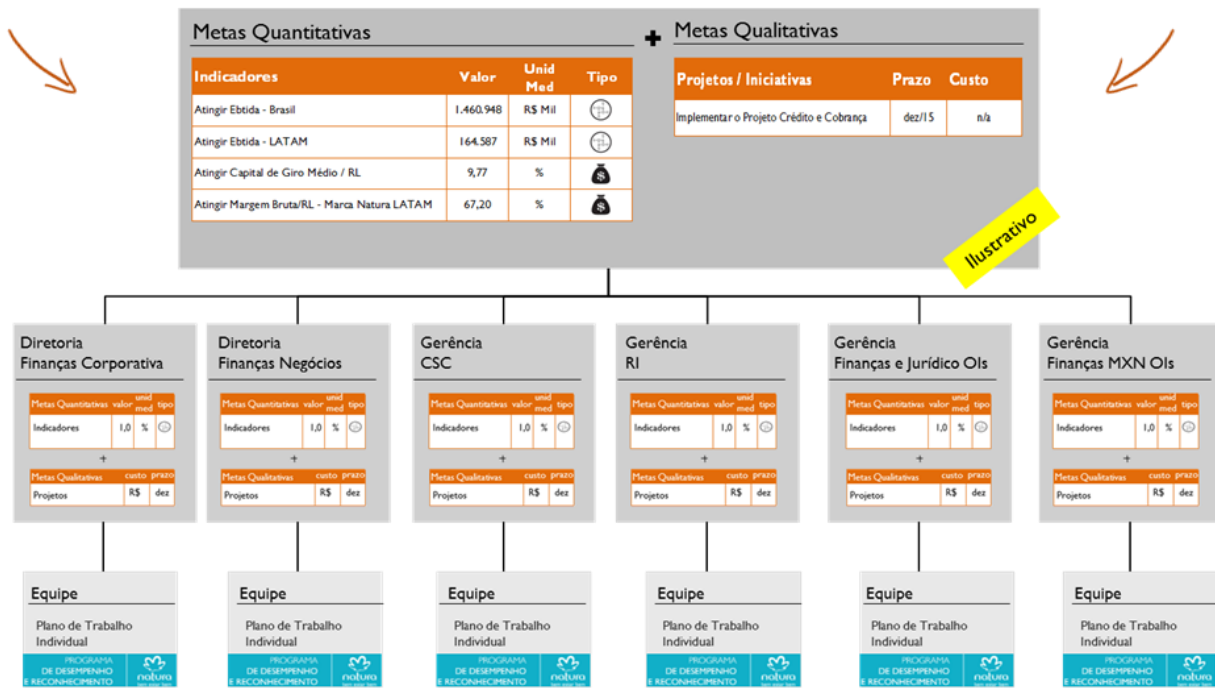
Metas Quantitativas

| Indicadores | Valor | Unid Med | Tipo |
|---|---|---|---|
| Atingir Ebtida - Brasil | 1.460.948 | R$ Mil | |
| Atingir Ebtida - LATAM | 164.587 | R$ Mil | |
| Atingir Capital de Giro Médio / RL | 9,77 | % | |
| Atingir Margem Bruta/RL - Marca Natura LATAM | 67,20 | % | |

+

Metas Qualitativas

| Projetos / Iniciativas | Prazo | Custo |
|---|---|---|
| Implementar o Projeto Crédito e Cobrança | dez/15 | n/a |

Ilustrativo

Diretoria Finanças Corporativa

| Metas Quantitativas | valor | unid med | tipo |
|---|---|---|---|
| Indicadores | 1,0 | % | |

+

| Metas Qualitativas | custo | prazo |
|---|---|---|
| Projetos | R$ | dez |

Diretoria Finanças Negócios

| Metas Quantitativas | valor | unid med | tipo |
|---|---|---|---|
| Indicadores | 1,0 | % | |

+

| Metas Qualitativas | custo | prazo |
|---|---|---|
| Projetos | R$ | dez |

Gerência CSC

| Metas Quantitativas | valor | unid med | tipo |
|---|---|---|---|
| Indicadores | 1,0 | % | |

+

| Metas Qualitativas | custo | prazo |
|---|---|---|
| Projetos | R$ | dez |

Gerência RI

| Metas Quantitativas | valor | unid med | tipo |
|---|---|---|---|
| Indicadores | 1,0 | % | |

+

| Metas Qualitativas | custo | prazo |
|---|---|---|
| Projetos | R$ | dez |

Gerência Finanças e Jurídico OIs

| Metas Quantitativas | valor | unid med | tipo |
|---|---|---|---|
| Indicadores | 1,0 | % | |

+

| Metas Qualitativas | custo | prazo |
|---|---|---|
| Projetos | R$ | dez |

Gerência Finanças MXN OIs

| Metas Quantitativas | valor | unid med | tipo |
|---|---|---|---|
| Indicadores | 1,0 | % | |

+

| Metas Qualitativas | custo | prazo |
|---|---|---|
| Projetos | R$ | dez |

Equipe
Plano de Trabalho Individual
PROGRAMA DE DESEMPENHO E RECONHECIMENTO natura bem estar bem

Equipe
Plano de Trabalho Individual
PROGRAMA DE DESEMPENHO E RECONHECIMENTO natura bem estar bem

Equipe
Plano de Trabalho Individual
PROGRAMA DE DESEMPENHO E RECONHECIMENTO natura bem estar bem

Equipe
Plano de Trabalho Individual
PROGRAMA DE DESEMPENHO E RECONHECIMENTO natura bem estar bem

Equipe
Plano de Trabalho Individual
PROGRAMA DE DESEMPENHO E RECONHECIMENTO natura bem estar bem

Equipe
Plano de Trabalho Individual
PROGRAMA DE DESEMPENHO E RECONHECIMENTO natura bem estar bem